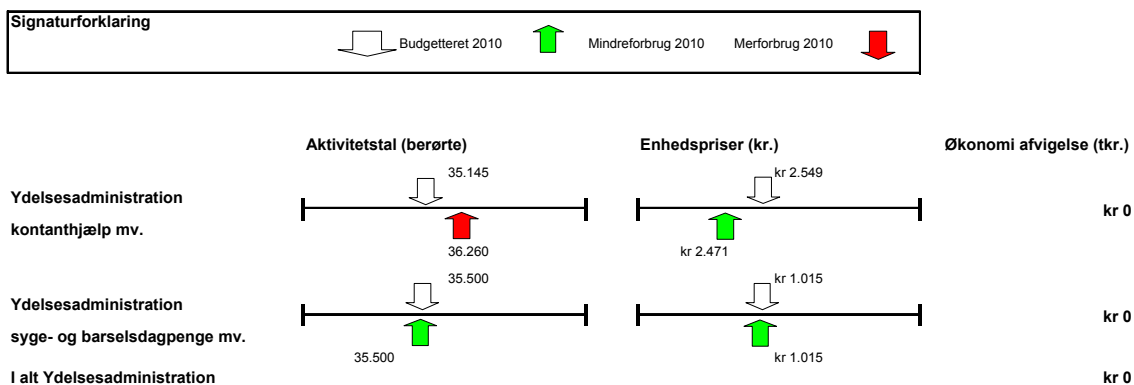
Signaturforklaring

Budgetteret 2010 Mindreforbrug 2010 Merforbrug 2010

Aktivitetstal (berørte)

Enhedspriser (kr.)

Økonomi afvigelse (tkr.)

Ydelsesadministration kontanthjælp mv.

35.145

36.260

kr 2.549

kr 2.471

kr 0

Ydelsesadministration syge- og barselsdagpenge mv.

35.500

35.500

kr 1.015

kr 1.015

kr 0

I alt Ydelsesadministration

kr 0